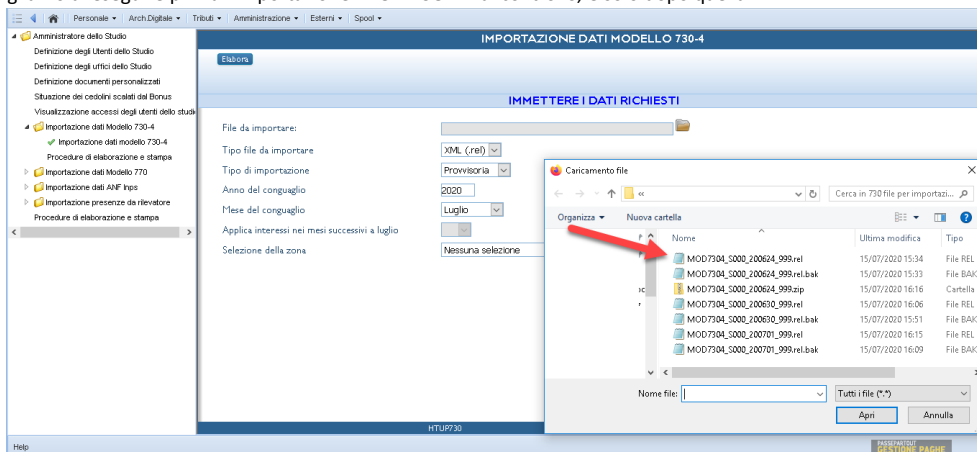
Personale ▾ Arch.Digitale ▾ Tributi ▾ Amministrazione ▾ Esterni ▾ Spool ▾

Amministratore dello Studio
Definizione degli Utenti dello Studio
Definizione degli uffici dello Studio
Definizione documenti personalizzati
Situazione dei cedolini scalati dal Bonus
Visualizzazione accessi degli utenti dello studi
Importazione dati Modello 730-4
Importazione dati modello 730-4
Procedure di elaborazione e stampa
Importazione dati Modello 770
Importazione dati ANF Inps
Importazione presenze da rilevatore
Procedure di elaborazione e stampa

IMPORTAZIONE DATI MODELLO 730-4

Elabora

IMMETTERE I DATI RICHIESTI

File da importare:
Tipo file da importare: XML (.rel)
Tipo di importazione: Provvisoria
Anno del conguaglio: 2020
Mese del conguaglio: Luglio
Applica interessi nei mesi successivi a luglio
Selezione della zona: Nessuna selezione

Caricamento file
«
Cerca in 730 file per importazi...
Organizza ▾ Nuova cartella

| Nome | Ultima modifica | Tipo |
|---|---|---|
| MOD7304_S000_200624_999.rel | 15/07/2020 15:34 | File REL |
| MOD7304_S000_200624_999.rel.bak | 15/07/2020 15:33 | File BAK |
| MOD7304_S000_200624_999.zip | 15/07/2020 16:16 | Cartella |
| MOD7304_S000_200630_999.rel | 15/07/2020 16:06 | File REL |
| MOD7304_S000_200630_999.rel.bak | 15/07/2020 15:51 | File BAK |
| MOD7304_S000_200701_999.rel | 15/07/2020 16:15 | File REL |
| MOD7304_S000_200701_999.rel.bak | 15/07/2020 16:09 | File BAK |

Nome file:
Tutti i file (*.*)
Apri Annulla

HTUP730
Help
PASSEPARTOUT GESTIONE PAGHE